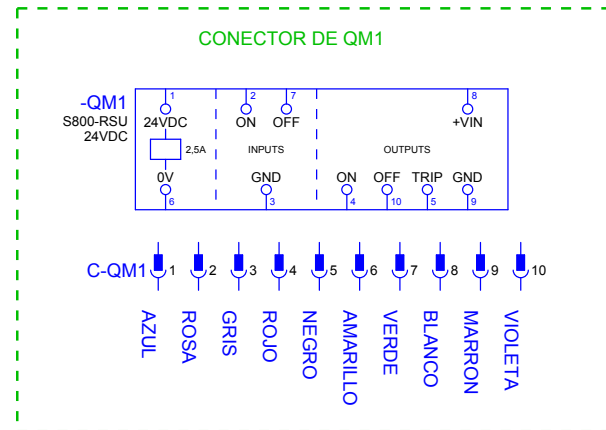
CONECTOR DE QM1

-QM1
S800-RSU
24VDC

1
24VDC
2,5A
0V
6

2
ON
7
OFF
INPUTS
GND
3

OUTPUTS
8
+VIN
ON
4
OFF
10
TRIP
5
GND
9

C-QM1 1 2 3 4 5 6 7 8 9 10

AZUL
ROSA
GRIS
ROJO
NEGRO
AMARILLO
VERDE
BLANCO
MARRON
VIOLETA